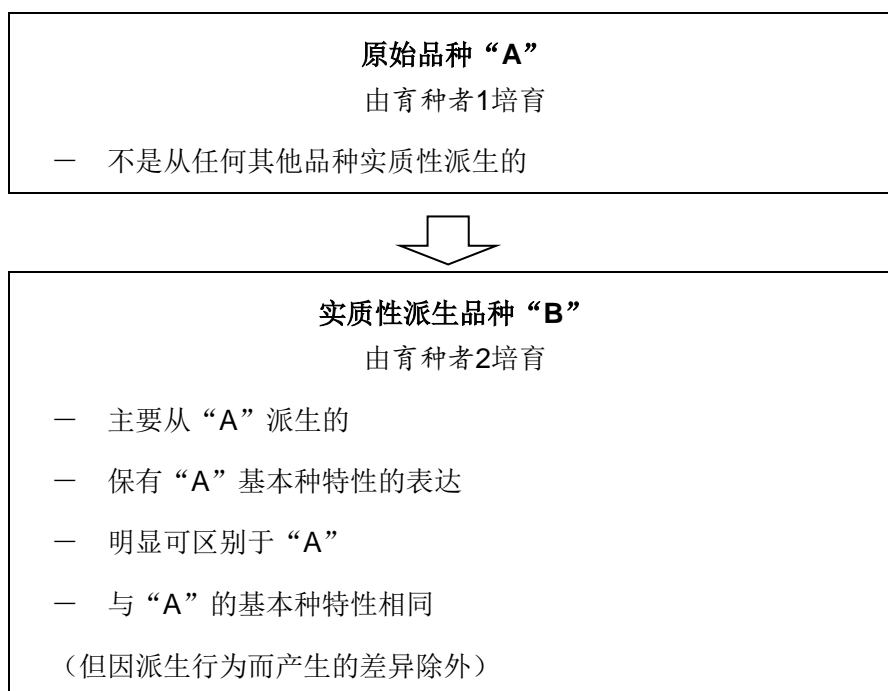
原始品种“A”
由育种者1培育

－ 不是从任何其他品种实质性派生的

实质性派生品种“B”
由育种者2培育

－ 主要从“A”派生的

－ 保有“A”基本种特性的表达

－ 明显可区别于“A”

－ 与“A”的基本种特性相同

（但因派生行为而产生的差异除外）